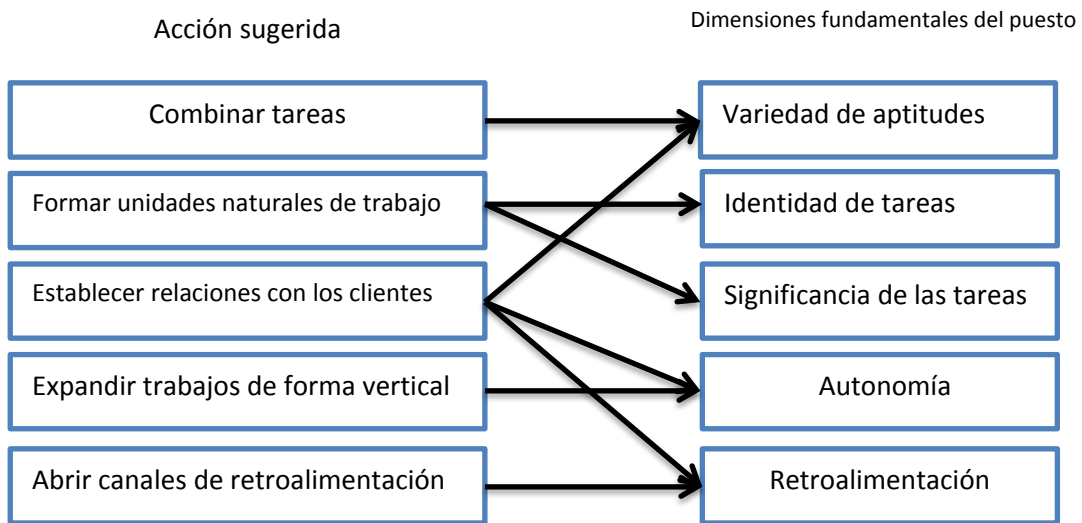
Acción sugerida

Dimensiones fundamentales del puesto

Combinar tareas

Formar unidades naturales de trabajo

Establecer relaciones con los clientes

Expandir trabajos de forma vertical

Abrir canales de retroalimentación

Variedad de aptitudes

Identidad de tareas

Significancia de las tareas

Autonomía

Retroalimentación